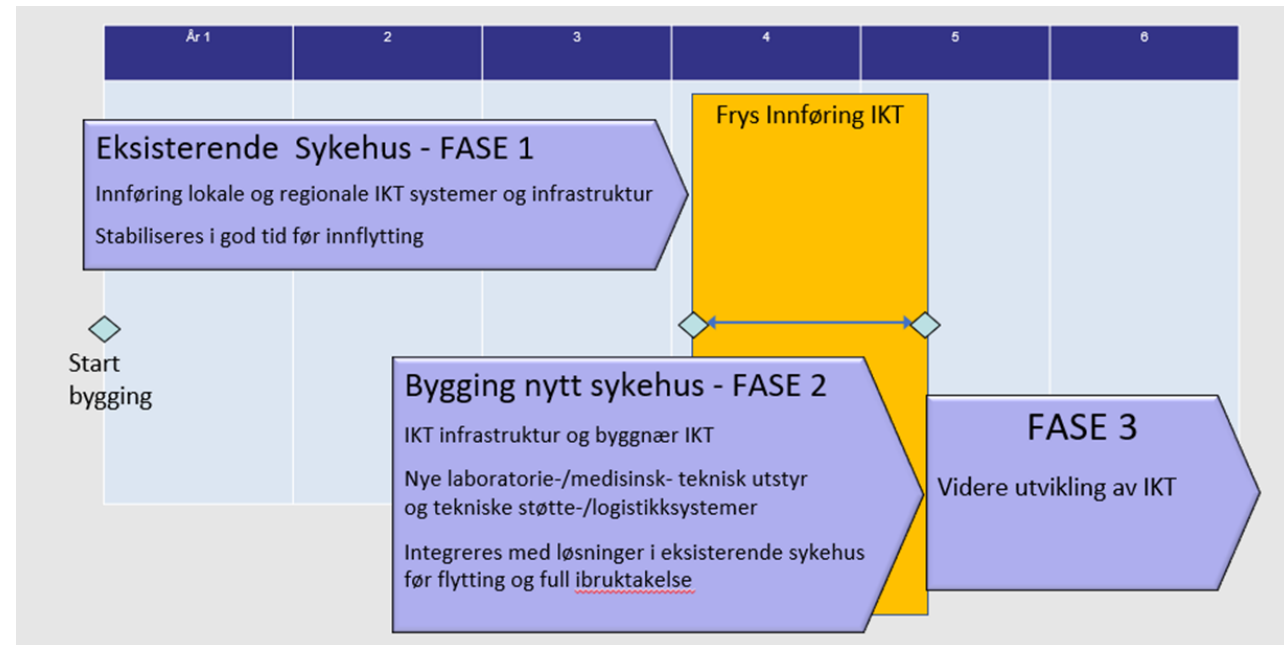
| År 1 | 2 | 3 | 4 | 5 | 6 |
|---|---|---|---|---|---|

Frys Innføring IKT

Eksisterende Sykehus - FASE 1

Innføring lokale og regionale IKT systemer og infrastruktur

Stabiliseres i god tid før innflytting

Start bygging

Bygging nytt sykehus - FASE 2

IKT infrastruktur og byggnær IKT

Nye laboratorie-/medisinsk- teknisk utstyr og tekniske støtte-/logistikksystemer

Integreres med løsninger i eksisterende sykehus før flytting og full ibruktakelse

FASE 3

Videre utvikling av IKT